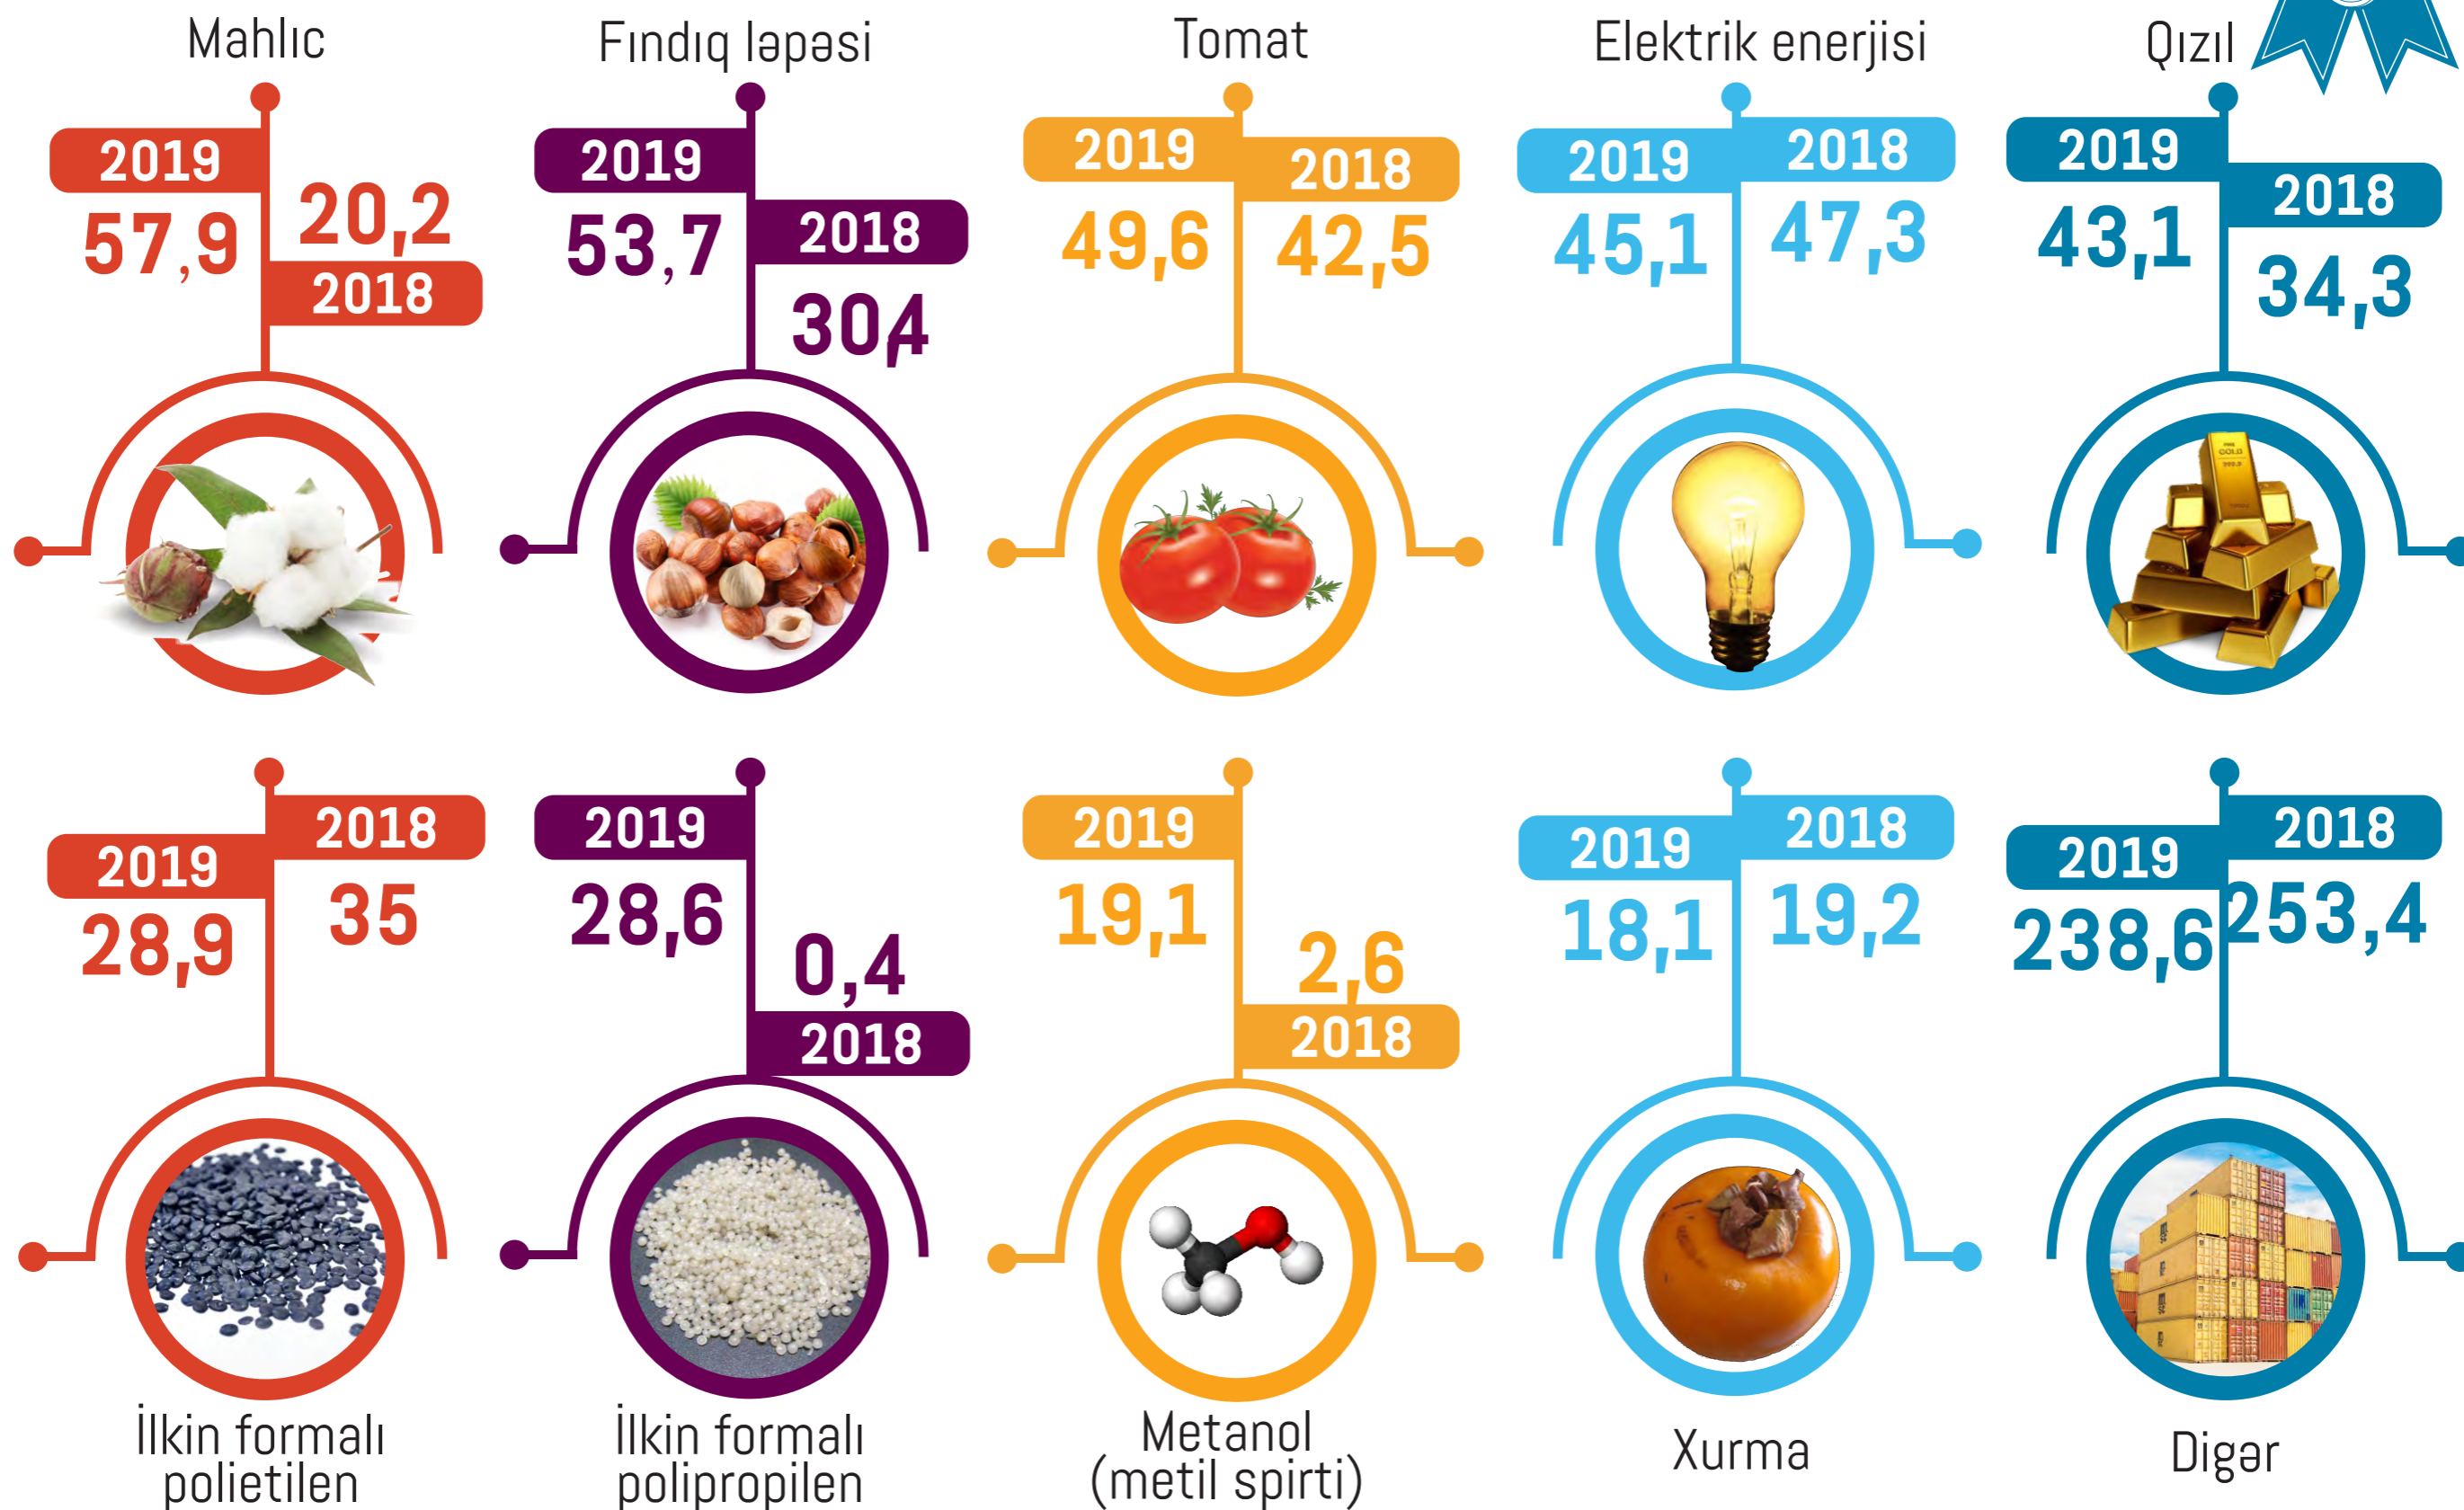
Mahlıc

2019
57,9
20,2
2018

Fındıq ləpəsi

2019
53,7
2018
30,4

Tomat

2019
49,6
2018
42,5

Elektrik enerjisi

2019
45,1
2018
47,3

Qızıl

2019
43,1
2018
34,3

2018
2019
28,9
35

İlkin formalı polietilen

2019
28,6
0,4
2018

İlkin formalı polipropilen

2019
19,1
2,6
2018

Metanol (metil spirti)

2019
2018
18,1
19,2

Xurma

2019
2018
238,6
253,4

Digər